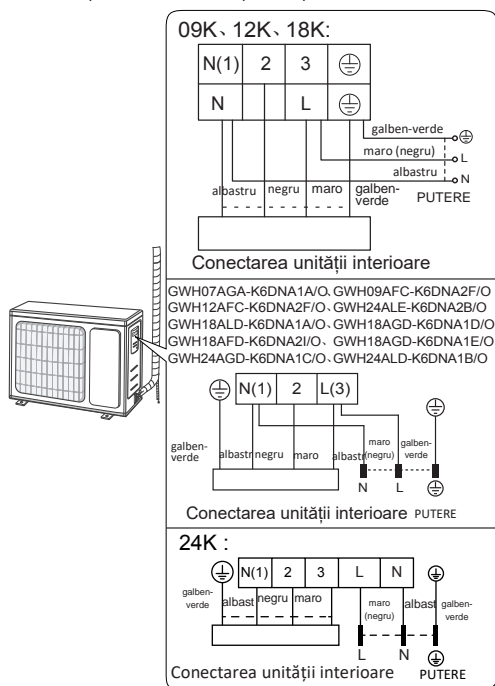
09K、12K、18K:

| N(1) | 2 | 3 | ⏚ |
|---|---|---|---|
| N | | L | ⏚ |

galben-verde
maro (negru)
albastru
L
N
albastru
negru
maro
galben-verde
PUTERE

Conectarea unității interioare

GWH07AGA-K6DNA1A/O、GWH09AFC-K6DNA2F/O
GWH12AFC-K6DNA2F/O、GWH24ALE-K6DNA2B/O
GWH18ALD-K6DNA1A/O、GWH18AGD-K6DNA1D/O
GWH18AFD-K6DNA2I/O、GWH18AGD-K6DNA1E/O
GWH24AGD-K6DNA1C/O、GWH24ALD-K6DNA1B/O

N(1) 2 L(3)

galben-verde
albastr
negru
maro
albastr
maro (negru)
galben-verde
N
L

Conectarea unității interioare PUTERE

24K :

N(1) 2 3 L N

galben-verde
albast
negru
maro
maro (negru)
albast
galben-verde
L
N

Conectarea unității interioare PUTERE